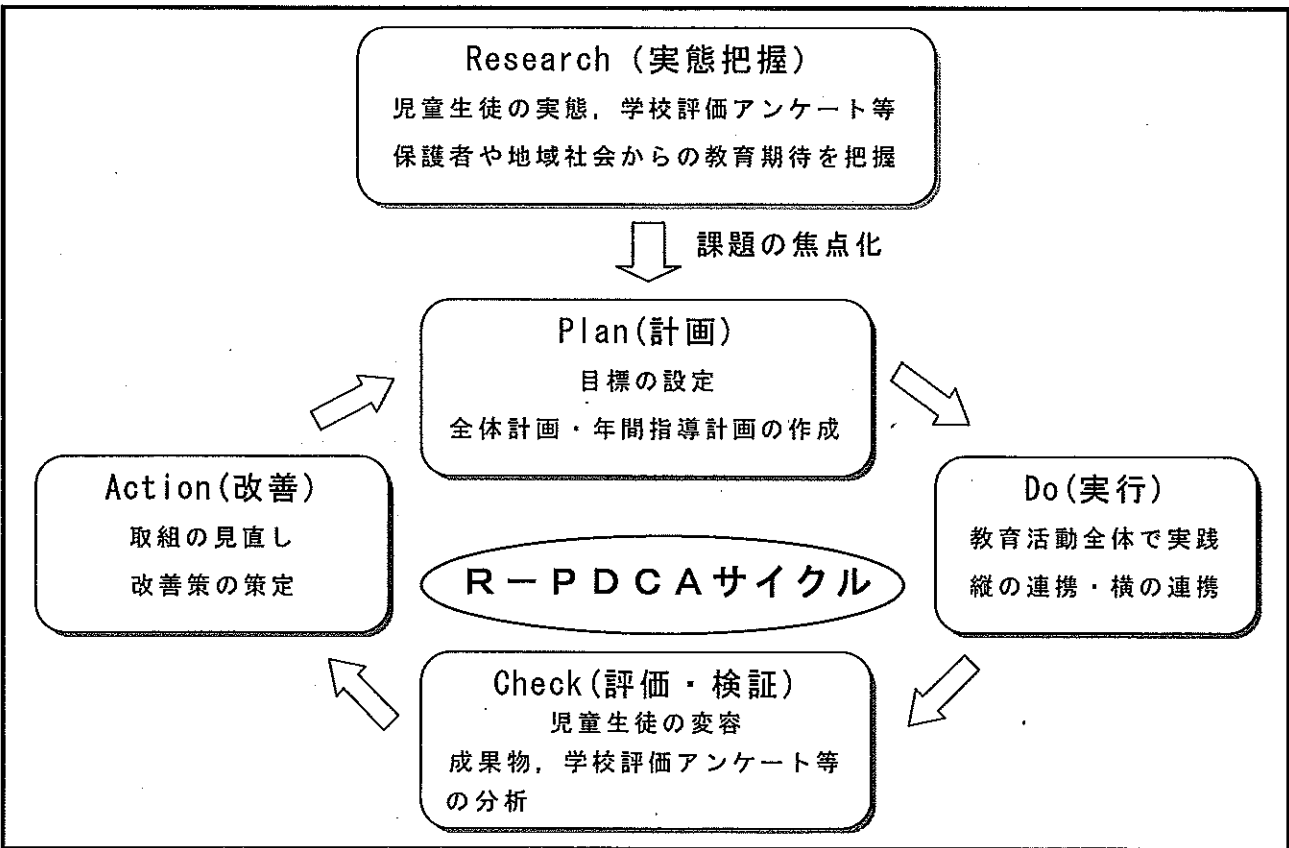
Research（実態把握）
児童生徒の実態，学校評価アンケート等
保護者や地域社会からの教育期待を把握

課題の焦点化

Plan(計画)
目標の設定
全体計画・年間指導計画の作成

Action(改善)
取組の見直し
改善策の策定

R－PDCAサイクル

Do(実行)
教育活動全体で実践
縦の連携・横の連携

Check(評価・検証)
児童生徒の変容
成果物，学校評価アンケート等の分析